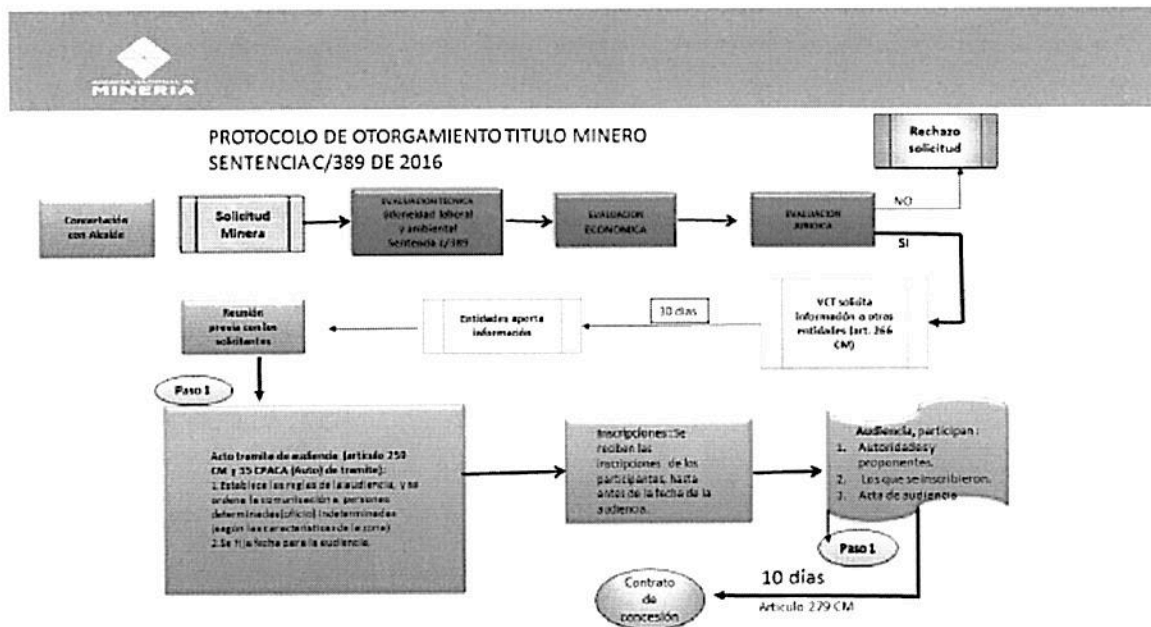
AGENCIA NACIONAL DE MINERÍA

PROTOCOLO DE OTORGAMIENTO TITULO MINERO
SENTENCIA C/389 DE 2016

Rechazo solicitud

Concertación con Alcalde

Solicitud Minera

EVALUACION TECNICA (idoneidad laboral y ambiental Sentencia C/389

EVALUACION ECONOMICA

EVALUACION JURIDICA

NO

SI

VCT solicita información a otras entidades (art. 266 CM)

10 dias

Entidades aporta información

Reunión previa con los solicitantes

Paso 1

Acto tramite de audiencia (articulo 259 CM y 35 CPACA (Auto) de tramite):
1. Establece las reglas de la audiencia, y se ordena la comunicación a personas determinadas(oficio) indeterminadas (según las caracteristicas de la zona)
2. Se fija fecha para la audiencia.

Inscripciones: Se reciben las inscripciones de los participantes, hasta antes de la fecha de la audiencia.

Audiencia, participan :
1. Autoridades y proponentes.
2. Los que se inscribieron.
3. Acta de audiencia

Paso 1

10 dias

Articulo 279 CM

Contrato de concesión